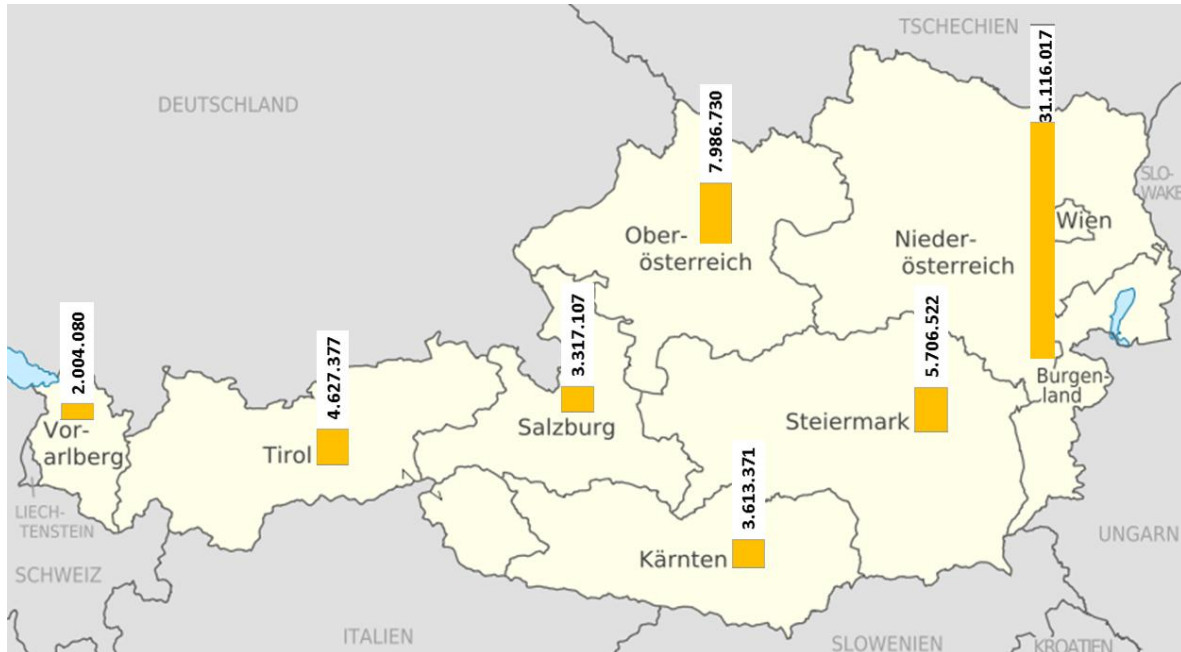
TSCHECHIEN

DEUTSCHLAND

31.116.017

7.986.730

SLO-WAKE

Wien

Ober-österreich

Nieder-österreich

2.004.080

4.627.377

3.317.107

5.706.522

Burgen-land

Vor-arlberg

Tirol

Salzburg

Steiermark

3.613.371

LIECH-TENSTEIN

UNGARN

SCHWEIZ

Kärnten

ITALIEN

SLOWENIEN

KROATIEN